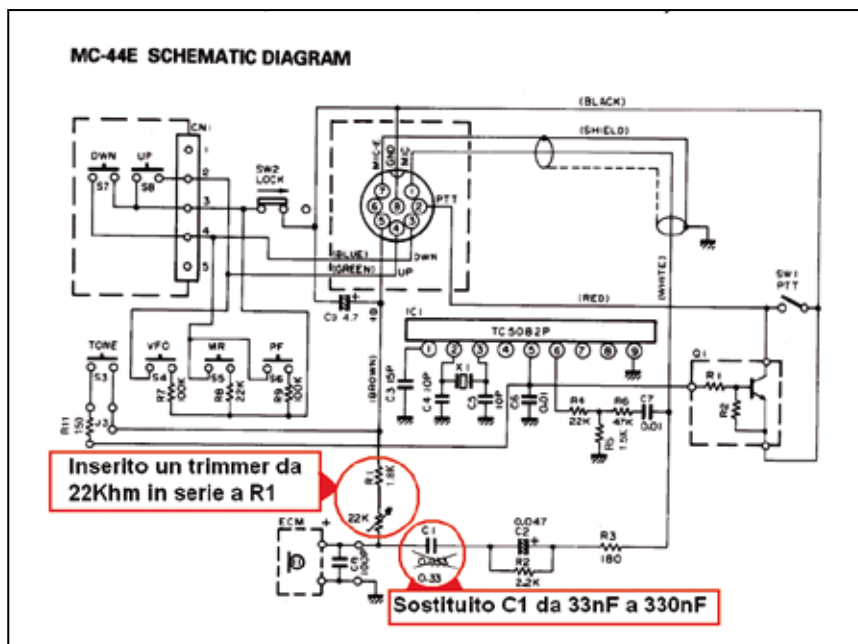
MC-44E SCHEMATIC DIAGRAM

CN1
1
2
3
4
5
DWN
S7
UP
S8
SW2
LOCK
MIC-E
GND
MIC
PTT
DWN
UP
(BLUE)
(GREEN)
(BLACK)
(SHIELD)
(WHITE)
(RED)
SW1
PTT
C9 4.7
IC1
TC5082P
1 2 3 4 5 6 7 8 9
TONE
S3
VFO
S4
MR
S5
PF
S6
R7 100K
R8 22K
R9 100K
R11 150
J3
C3 10P
C4 10P
X1
C5 10P
C6 0.01
R4 22K
R5
R6 47K
1.5K
C7 0.01
Q1
R1
R2
(BROWN)
Inserito un trimmer da 22Khm in serie a R1
R1 1.8K
22K
ECM
C8 10UF
C1 0.033
0.33
C2 0.047
R2 2.2K
R3 180
Sostituito C1 da 33nF a 330nF